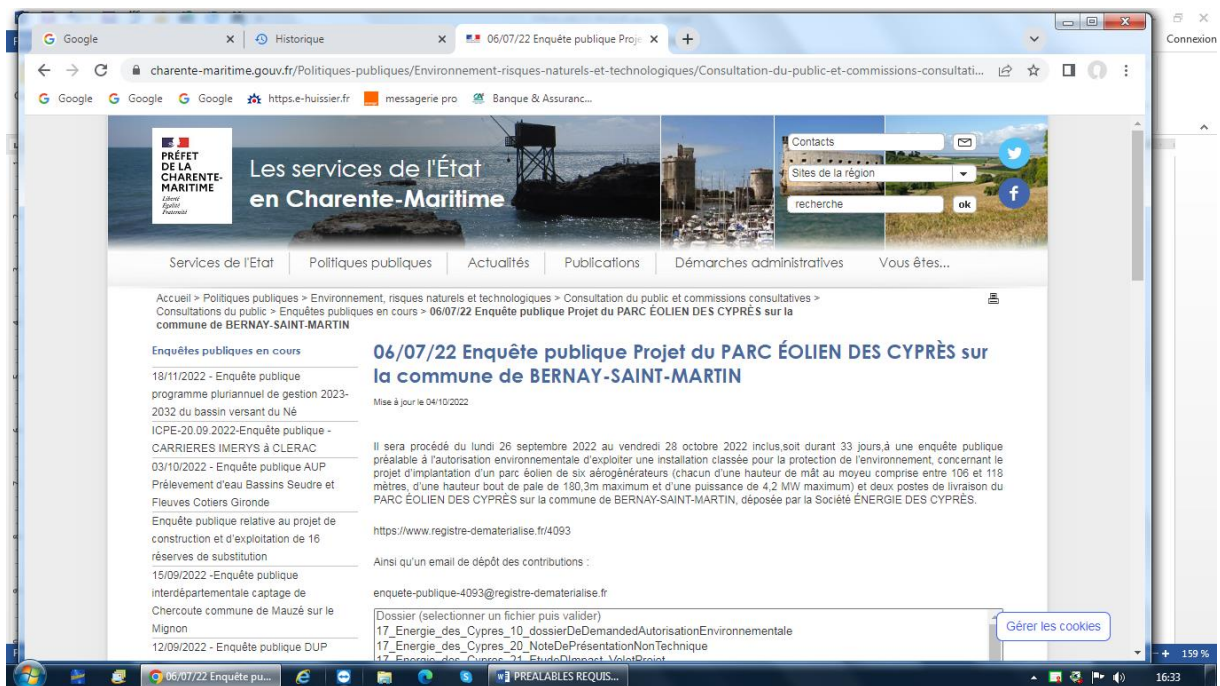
Google × Historique × 06/07/22 Enquête publique Proje × +

charente-maritime.gouv.fr/Politiques-publiques/Environnement-risques-naturels-et-technologiques/Consultation-du-public-et-commissions-consultati...

Google Google Google https.e-huissier.fr messagerie pro Banque & Assuranc...

Connexion

PRÉFET DE LA CHARENTE-MARITIME
Liberté Égalité Fraternité

Les services de l'État en Charente-Maritime

Contacts
Sites de la région
recherche ok

Services de l'Etat | Politiques publiques | Actualités | Publications | Démarches administratives | Vous êtes...

Accueil > Politiques publiques > Environnement, risques naturels et technologiques > Consultation du public et commissions consultatives > Consultations du public > Enquêtes publiques en cours > 06/07/22 Enquête publique Projet du PARC ÉOLIEN DES CYPRÈS sur la commune de BERNAY-SAINT-MARTIN

Enquêtes publiques en cours

18/11/2022 - Enquête publique programme pluriannuel de gestion 2023-2032 du bassin versant du Né

ICPE-20.09.2022-Enquête publique - CARRIERES IMERYS à CLERAC

03/10/2022 - Enquête publique AUP Prélevement d'eau Bassins Seudre et Fleuves Cotiers Gironde

Enquête publique relative au projet de construction et d'exploitation de 16 réserves de substitution

15/09/2022 -Enquête publique interdépartementale captage de Chercoute commune de Mauzé sur le Mignon

12/09/2022 - Enquête publique DUP

06/07/22 Enquête publique Projet du PARC ÉOLIEN DES CYPRÈS sur la commune de BERNAY-SAINT-MARTIN

Mise à jour le 04/10/2022

Il sera procédé du lundi 26 septembre 2022 au vendredi 28 octobre 2022 inclus,soit durant 33 jours,à une enquête publique préalable à l'autorisation environnementale d'exploiter une installation classée pour la protection de l'environnement, concernant le projet d'implantation d'un parc éolien de six aérogénérateurs (chacun d'une hauteur de mât au moyeu comprise entre 106 et 118 mètres, d'une hauteur bout de pale de 180,3m maximum et d'une puissance de 4,2 MW maximum) et deux postes de livraison du PARC ÉOLIEN DES CYPRÈS sur la commune de BERNAY-SAINT-MARTIN, déposée par la Société ÉNERGIE DES CYPRÈS.

https://www.registre-dematerialise.fr/4093

Ainsi qu'un email de dépôt des contributions :

enquete-publique-4093@registre-dematerialise.fr

Dossier (selectionner un fichier puis valider)
17_Energie_des_Cypres_10_dossierDeDemandedAutorisationEnvironnementale
17_Energie_des_Cypres_20_NoteDePrésentationNonTechnique
17_Energie_des_Cypres_21_EtudeDImpact_VoletProjet

Gérer les cookies

06/07/22 Enquête pu... PREALABLES REQUIS... 159 % 16:33